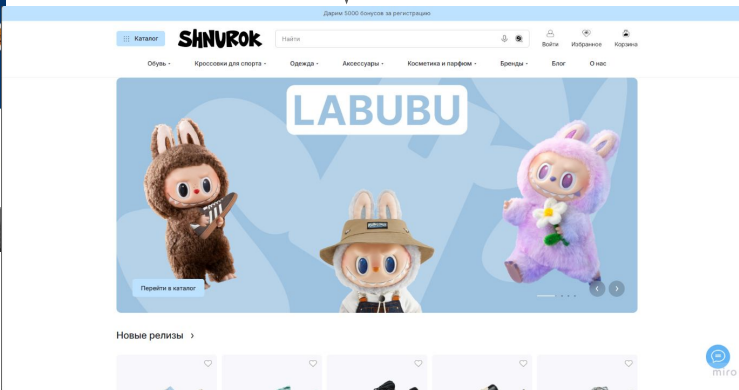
Дарим 5000 бонусов за регистрацию

Каталог SHNUROK Найти Войти Избранное Корзина

Обувь Кроссовки для спорта Одежда Аксессуары Косметика и парфюм Бренды Блог О нас

LABUBU

Перейти в каталог

Новые релизы

miro